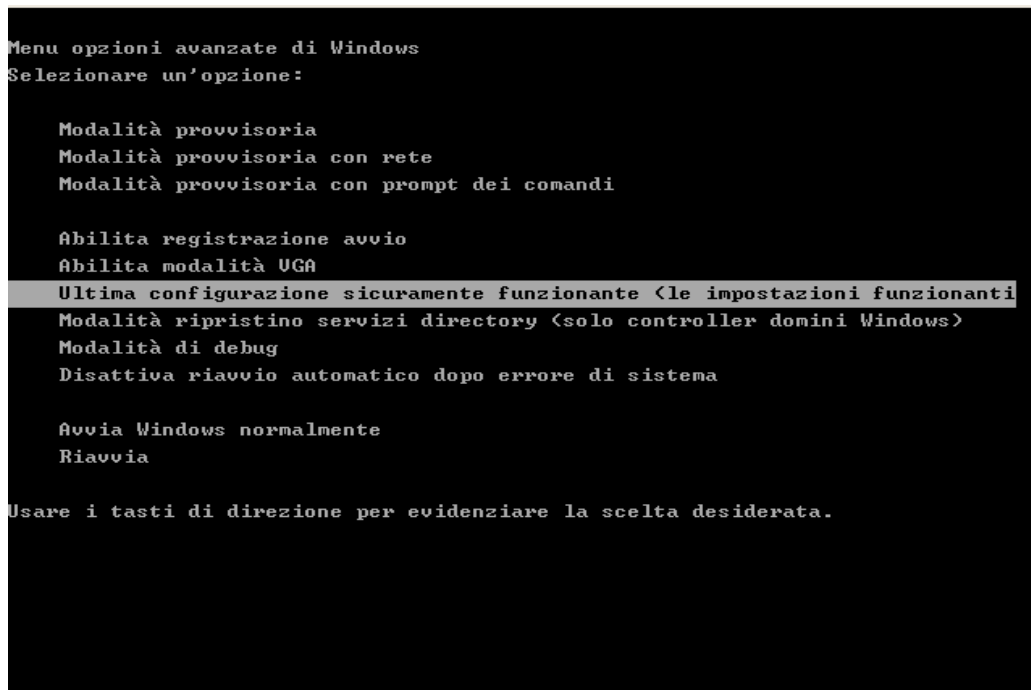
Menu opzioni avanzate di Windows
Selezionare un'opzione:

Modalità provvisoria
Modalità provvisoria con rete
Modalità provvisoria con prompt dei comandi

Abilita registrazione avvio
Abilita modalità VGA
Ultima configurazione sicuramente funzionante (le impostazioni funzionanti
Modalità ripristino servizi directory (solo controller domini Windows)
Modalità di debug
Disattiva riavvio automatico dopo errore di sistema

Avvia Windows normalmente
Riavvia

Usare i tasti di direzione per evidenziare la scelta desiderata.